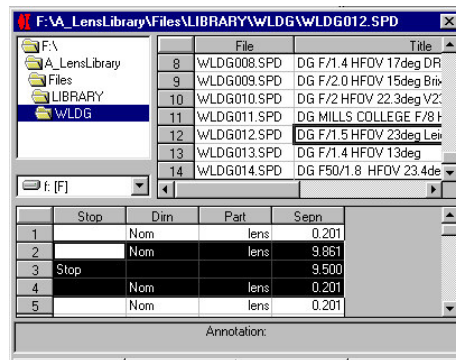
F:\A_LensLibrary\Files\LIBRARY\WLDG\WLDG012.SPD

F:\
A_LensLibrary
Files
LIBRARY
WLDG

f: [F]

| | File | Title |
|---|---|---|
| 8 | WLDG008.SPD | DG F/1.4 HFOV 17deg DR |
| 9 | WLDG009.SPD | DG F/2.0 HFOV 15deg Brix |
| 10 | WLDG010.SPD | DG F/2 HFOV 22.3deg V23 |
| 11 | WLDG011.SPD | DG MILLS COLLEGE F/8 H |
| 12 | WLDG012.SPD | DG F/1.5 HFOV 23deg Lei |
| 13 | WLDG013.SPD | DG F/1.4 HFOV 13deg |
| 14 | WLDG014.SPD | DG F50/1.8 HFOV 23.4de |

| | Stop | Dim | Part | Sepn |
|---|---|---|---|---|
| 1 | | Nom | lens | 0.201 |
| 2 | | Nom | lens | 9.861 |
| 3 | Stop | | | 9.500 |
| 4 | | Nom | lens | 0.201 |
| 5 | | Nom | lens | 0.201 |

Annotation: